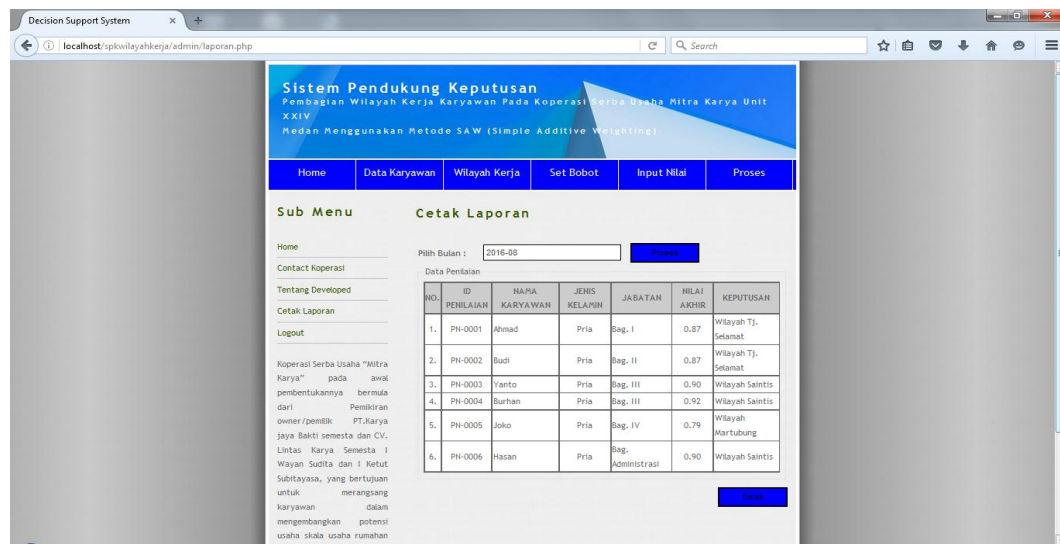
Decision Support System

localhost/spkwilayahkerja/admin/laporan.php

Search

Sistem Pendukung Keputusan
Pembagian Wilayah Kerja Karyawan Pada Koperasi Serba Usaha Mitra Karya Unit XXIV
Medan Menggunakan Metode SAW (Simple Additive Weighting)

Home | Data Karyawan | Wilayah Kerja | Set Bobot | Input Nilai | Proses

Sub Menu

Home
Contact Koperasi
Tentang Developed
Cetak Laporan
Logout

Koperasi Serba Usaha "Mitra Karya" pada awal pembentukannya bermula dari Pemikiran owner/pemilik PT.Karya jaya Bakti semesta dan CV. Lintas Karya Semesta I Wayan Sudita dan I Ketut Subitayasa, yang bertujuan untuk merangsang karyawan dalam mengembangkan potensi usaha skala usaha rumahan

Cetak Laporan

Pilih Bulan : 2016-08 Proses

Data Penilaian

| NO. | ID PENILAIAN | NAMA KARYAWAN | JENIS KELAMIN | JABATAN | NILAI AKHIR | KEPUTUSAN |
|---|---|---|---|---|---|---|
| 1. | PN-0001 | Ahmad | Pria | Bag. I | 0.87 | Wilayah Tj. Selamat |
| 2. | PN-0002 | Budi | Pria | Bag. II | 0.87 | Wilayah Tj. Selamat |
| 3. | PN-0003 | Yanto | Pria | Bag. III | 0.90 | Wilayah Saintis |
| 4. | PN-0004 | Burhan | Pria | Bag. III | 0.92 | Wilayah Saintis |
| 5. | PN-0005 | Joko | Pria | Bag. IV | 0.79 | Wilayah Martubung |
| 6. | PN-0006 | Hasan | Pria | Bag. Administrasi | 0.90 | Wilayah Saintis |

Cetak